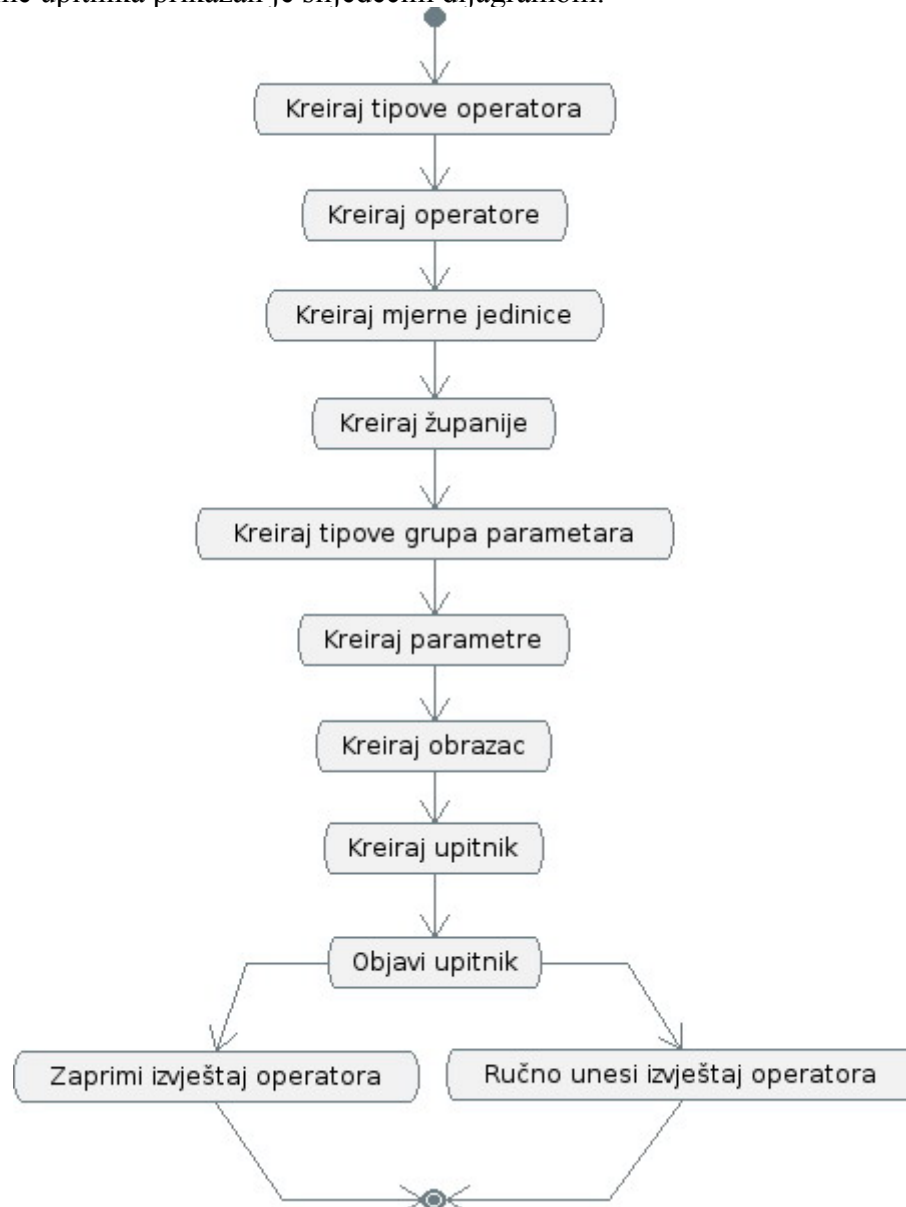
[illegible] upitnika prikazan je sljedećim dijagramom.

Kreiraj tipove operatora

Kreiraj operatore

Kreiraj mjerne jedinice

Kreiraj županije

Kreiraj tipove grupa parametara

Kreiraj parametre

Kreiraj obrazac

Kreiraj upitnik

Objavi upitnik

Zaprimi izvještaj operatora

Ručno unesi izvještaj operatora